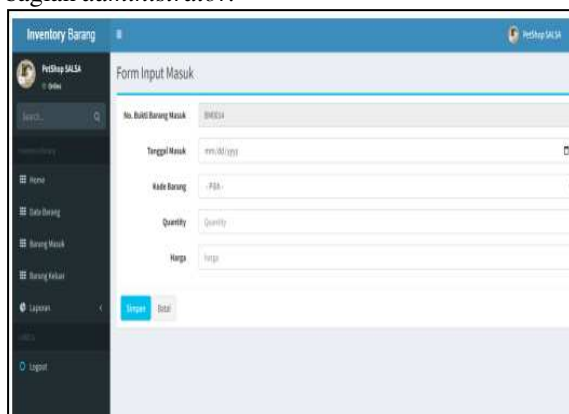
bagian admin....

Inventory Barang

PetShop SALSA

PetShop SALSA
Online

Search...

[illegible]

Home

Data Barang

Barang Masuk

Barang Keluar

Laporan

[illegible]

Logout

Form Input Masuk

No. Bukti Barang Masuk | BM0014

Tanggal Masuk | mm/dd/yyyy

Kode Barang | - Pilih -

Quantity | Quantity

Harga | Harga

Simpan | Batal